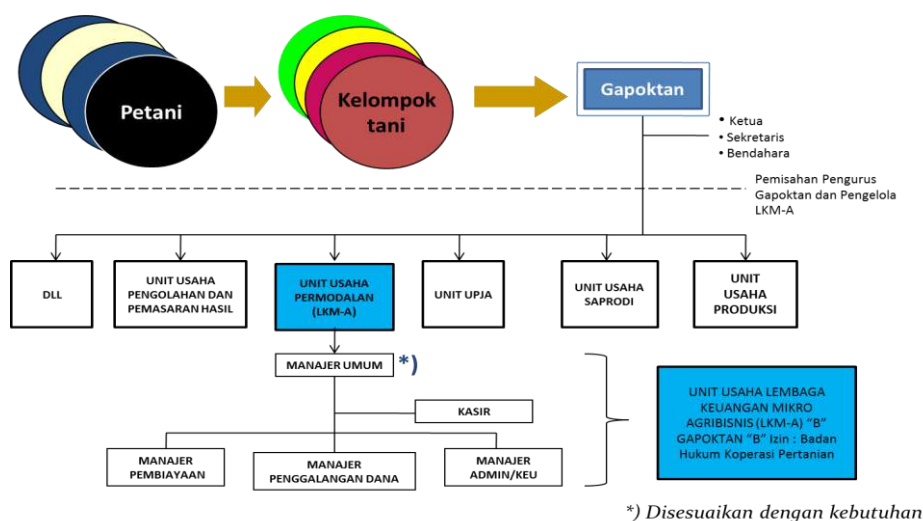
Petani

Kelompok tani

Gapoktan

• Ketua
• Sekretaris
• Bendahara

Pemisahan Pengurus Gapoktan dan Pengelola LKM-A

DLL

UNIT USAHA PENGOLAHAN DAN PEMASARAN HASIL

UNIT USAHA PERMODALAN (LKM-A)

UNIT UPJA

UNIT USAHA SAPRODI

UNIT USAHA PRODUKSI

MANAJER UMUM *)

KASIR

MANAJER PEMBIAYAAN

MANAJER PENGGALANGAN DANA

MANAJER ADMIN/KEU

UNIT USAHA LEMBAGA KEUANGAN MIKRO AGRIBISNIS (LKM-A) "B" GAPOKTAN "B" Izin : Badan Hukum Koperasi Pertanian

*) Disesuaikan dengan kebutuhan